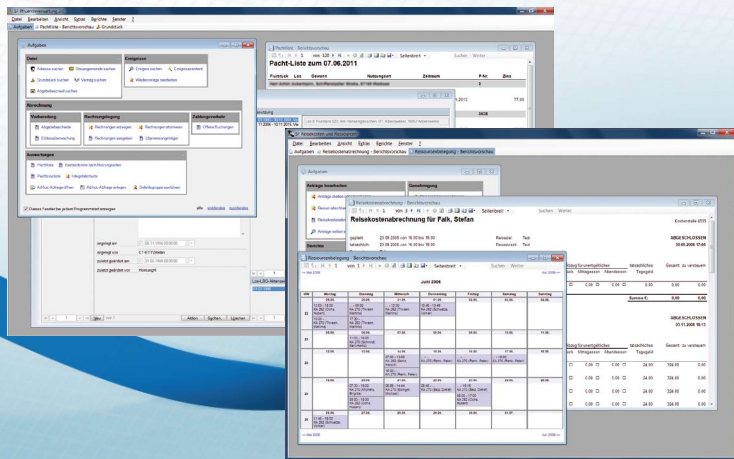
Pachtverwaltung
Datei Bearbeiten Ansicht Extras Berichte Fenster ?
Aufgaben Pachtliste - Berichtsvorschau Grundstück

Aufgaben
Daten
Adresse suchen
Grundstück suchen
Abgabebescheid suchen
Ereignisse
Ereignis suchen
Wiedervorlage bearbeiten
Berechnung
Vorberechnung
Abgabenbescheide
Rechnungslegung
Rechnungen anzeigen
Rechnungen ausgeben
Zahlungseingänge
Auswertungen
Pachtliste
Pachtfläche
Klassen Fenster bei jedem Programmstart anzeigen

Pachtliste - Berichtsvorschau
Pacht-Liste zum 07.06.2011
Pachtnr Lfd. Gewann Nutzungsart Zeitraum P-hr Zins

Aktion Suchen Löschen

Ressourcenverwaltung
Datei Bearbeiten Ansicht Extras Berichte Fenster ?
Aufgaben Reisekostenabrechnung - Berichtsvorschau Ressourcenbelegung - Berichtsvorschau

Aufgaben
Anträge bearbeiten
Genehmigung

Reisekostenabrechnung - Berichtsvorschau
Reisekostenabrechnung für Falk, Stefan
Kostenstelle 4711
geplant 20.09.2006 von 16:30 bis 18:00 Reiseziel Test
tatsächlich 20.09.2006 von 16:30 bis 18:00 Reisezweck Test
ABGESCHLOSSEN 30.09.2006 11:22
Mittagessen Abendessen Tagesgeld Gesamt zu versteuern
Summe €: 0,00 0,00
ABGESCHLOSSEN 03.11.2006 10:12

Ressourcenbelegung - Berichtsvorschau
Juni 2006
KW Montag Dienstag Mittwoch Donnerstag Freitag Samstag Sonntag
22
23
24
25
26
Mai 2006 Juli 2006
Suchen Weiter
Seitenbreit